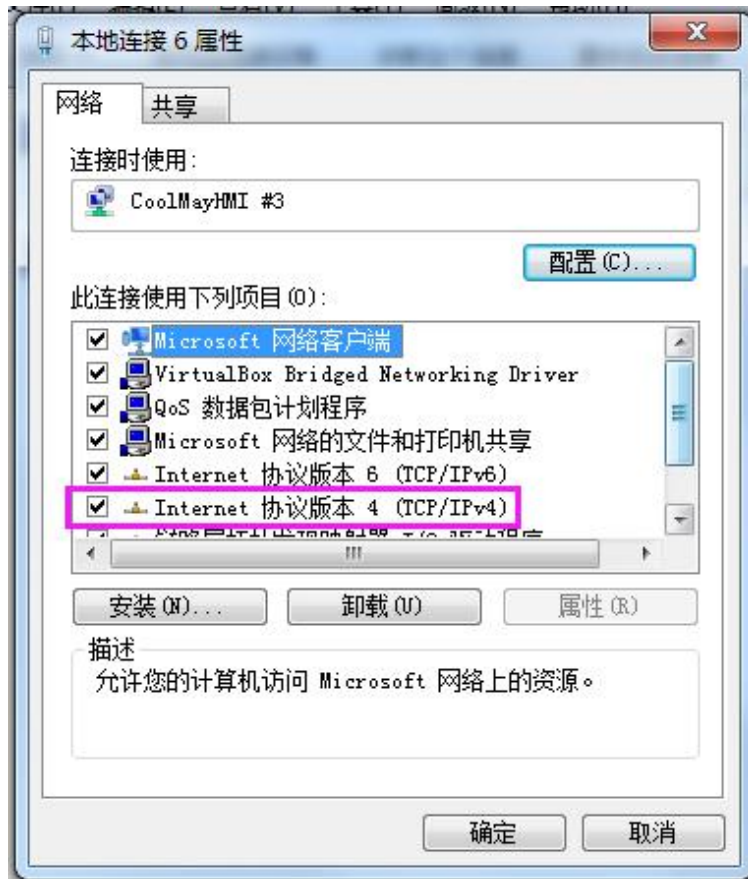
本地连接 6 属性

网络 共享

连接时使用:

CoolMayHMI #3

配置(C)...

此连接使用下列项目(O):

Microsoft 网络客户端
VirtualBox Bridged Networking Driver
QoS 数据包计划程序
Microsoft 网络的文件和打印机共享
Internet 协议版本 6 (TCP/IPv6)
Internet 协议版本 4 (TCP/IPv4)
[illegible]

安装(N)... 卸载(U) 属性(R)

描述
允许您的计算机访问 Microsoft 网络上的资源。

确定 取消